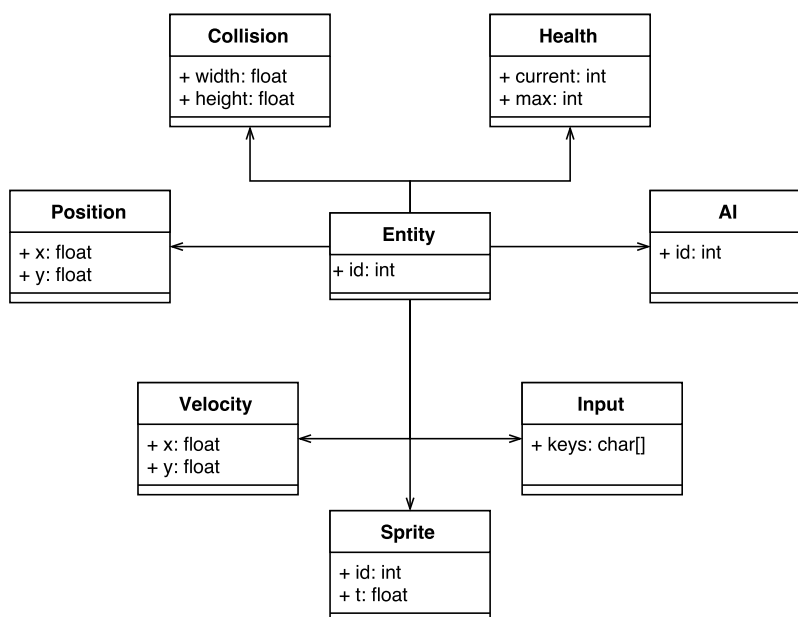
Collision
+ width: float
+ height: float

Health
+ current: int
+ max: int

Position
+ x: float
+ y: float

Entity
+ id: int

AI
+ id: int

Velocity
+ x: float
+ y: float

Input
+ keys: char[]

Sprite
+ id: int
+ t: float